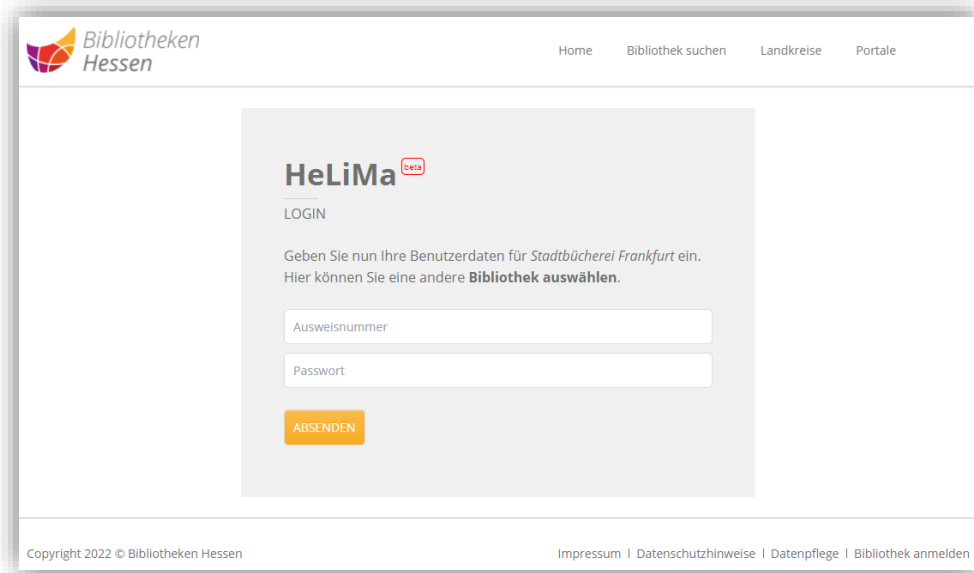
Bibliotheken Hessen

Home Bibliothek suchen Landkreise Portale

HeLiMa beta

LOGIN

Geben Sie nun Ihre Benutzerdaten für Stadtbücherei Frankfurt ein. Hier können Sie eine andere Bibliothek auswählen.

Ausweisnummer

Passwort

ABSENDEN

Copyright 2022 © Bibliotheken Hessen

Impressum | Datenschutzhinweise | Datenpflege | Bibliothek anmelden